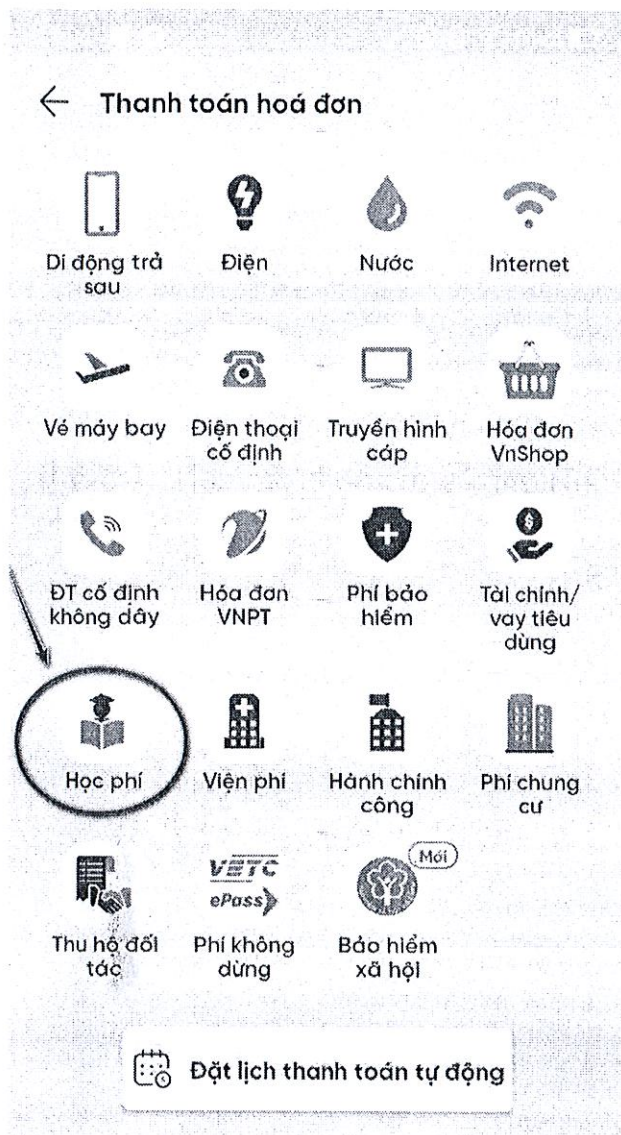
Thanh toán hoá đơn

Di động trả sau

Điện

Nước

Internet

Vé máy bay

Điện thoại cố định

Truyền hình cáp

Hóa đơn VnShop

ĐT cố định không dây

Hóa đơn VNPT

Phí bảo hiểm

Tài chính/ vay tiêu dùng

Học phí

Viện phí

Hành chính công

Phí chung cư

Thu hộ đối tác

VETC ePass

Phí không dừng

Mới

Bảo hiểm xã hội

Đặt lịch thanh toán tự động